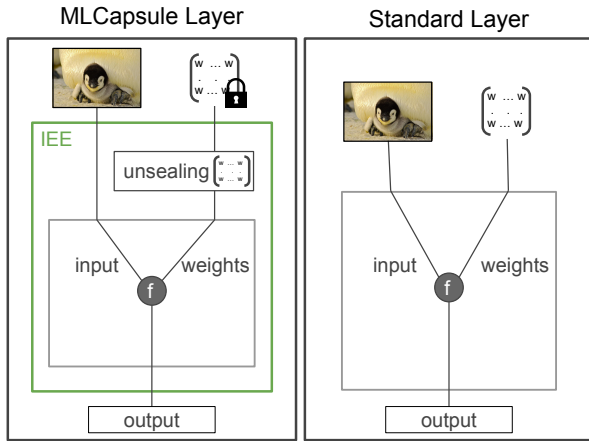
MLCapsule Layer

$\begin{pmatrix} w & \dots & w \\ \vdots & & \vdots \\ w & \dots & w \end{pmatrix}$

IEE

unsealing $\begin{pmatrix} w & \dots & w \\ \vdots & & \vdots \\ w & \dots & w \end{pmatrix}$

input

weights

f

output

Standard Layer

$\begin{pmatrix} w & \dots & w \\ \vdots & & \vdots \\ w & \dots & w \end{pmatrix}$

input

weights

f

output